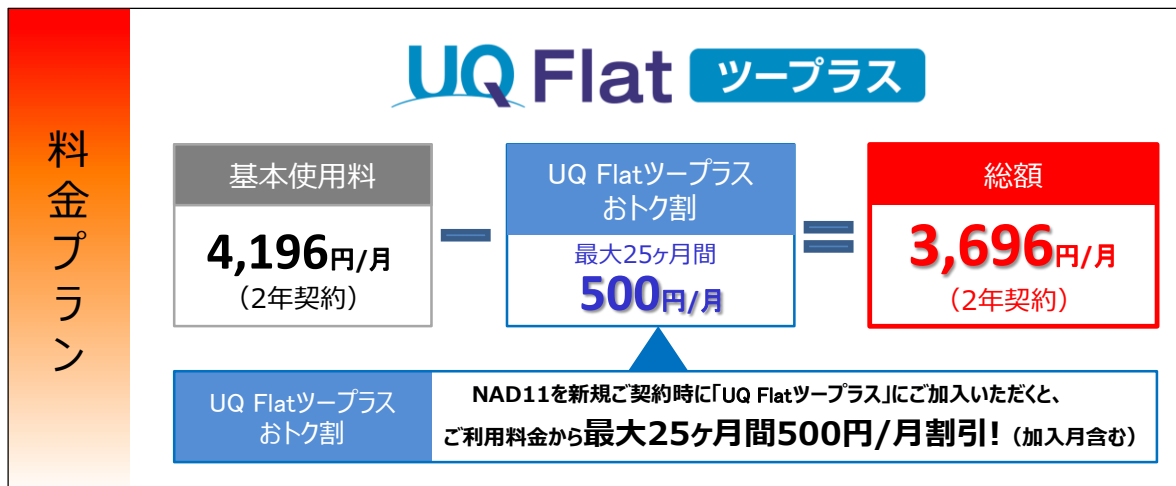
料金プラン

UQ Flat ツープラス

基本使用料
4,196円/月
（2年契約）

－

UQ Flatツープラス おトク割
最大25ヶ月間
500円/月

＝

総額
3,696円/月
（2年契約）

UQ Flatツープラス おトク割

NAD11を新規ご契約時に「UQ Flatツープラス」にご加入いただくと、
ご利用料金から最大25ヶ月間500円/月割引！（加入月含む）